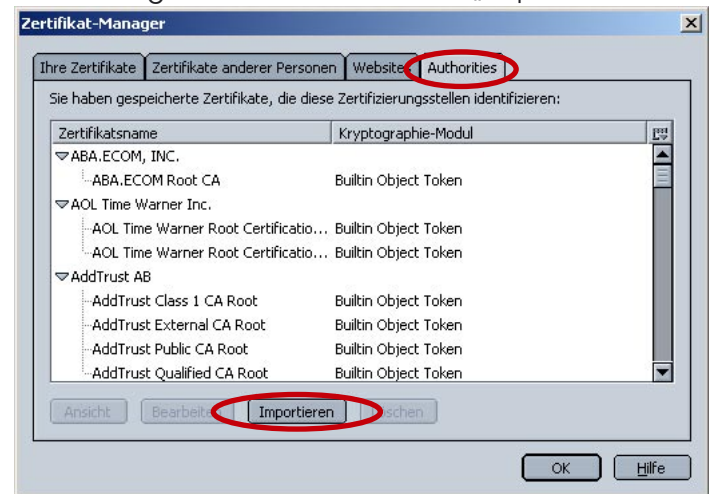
Zertifikat-Manager

Ihre Zertifikate | Zertifikate anderer Personen | Websites | Authorities

Sie haben gespeicherte Zertifikate, die diese Zertifizierungsstellen identifizieren:

| Zertifikatsname | Kryptographie-Modul |
|---|---|
| ABA.ECOM, INC. | |
| ABA.ECOM Root CA | Builtin Object Token |
| AOL Time Warner Inc. | |
| AOL Time Warner Root Certificatio... | Builtin Object Token |
| AOL Time Warner Root Certificatio... | Builtin Object Token |
| AddTrust AB | |
| AddTrust Class 1 CA Root | Builtin Object Token |
| AddTrust External CA Root | Builtin Object Token |
| AddTrust Public CA Root | Builtin Object Token |
| AddTrust Qualified CA Root | Builtin Object Token |

Ansicht | Bearbeiten | Importieren | Löschen

OK | Hilfe